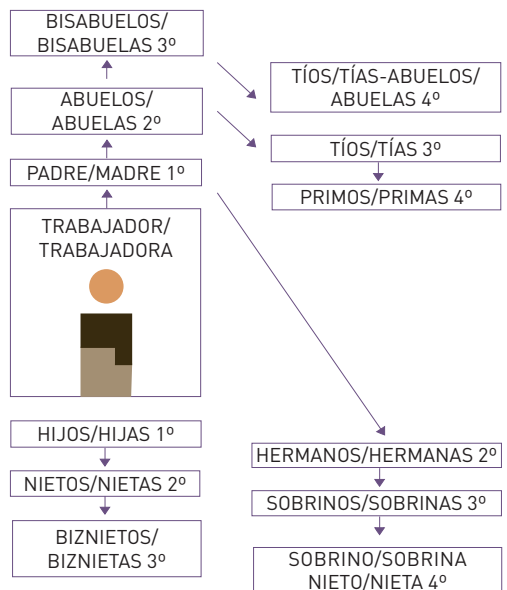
BISABUELOS/
BISABUELAS 3º

TÍOS/TÍAS-ABUELOS/
ABUELAS 4º

ABUELOS/
ABUELAS 2º

TÍOS/TÍAS 3º

PRIMOS/PRIMAS 4º

PADRE/MADRE 1º

TRABAJADOR/
TRABAJADORA

HIJOS/HIJAS 1º

NIETOS/NIETAS 2º

BIZNIETOS/
BIZNIETAS 3º

HERMANOS/HERMANAS 2º

SOBRINOS/SOBRINAS 3º

SOBRINO/SOBRINA
NIETO/NIETA 4º